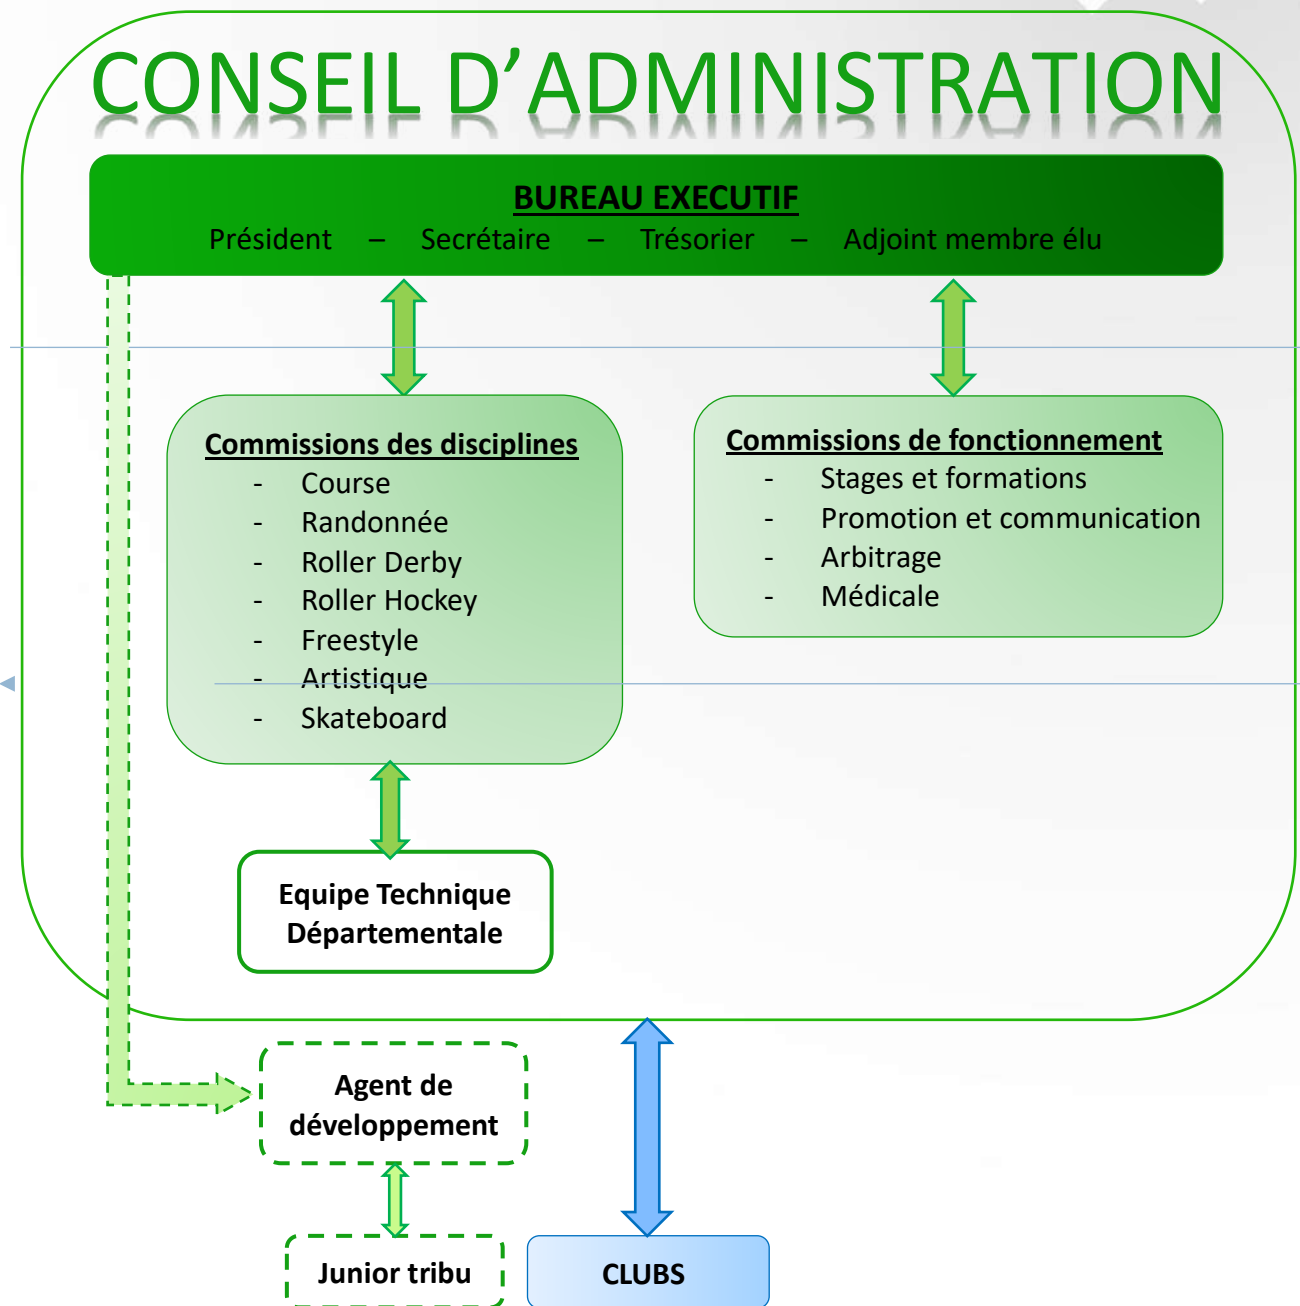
CONSEIL D’ADMINISTRATION

BUREAU EXECUTIF
Président – Secrétaire – Trésorier – Adjoint membre élu

Commissions des disciplines
- Course
- Randonnée
- Roller Derby
- Roller Hockey
- Freestyle
- Artistique
- Skateboard

Commissions de fonctionnement
- Stages et formations
- Promotion et communication
- Arbitrage
- Médicale

Equipe Technique Départementale

Agent de développement

Junior tribu

CLUBS